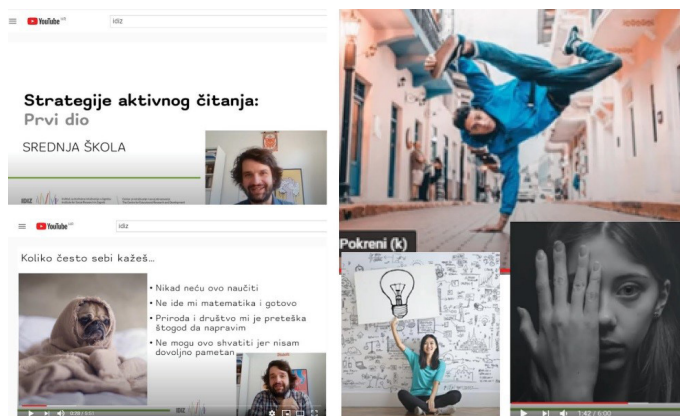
YouTube idiz

Strategije aktivnog čitanja:
Prvi dio

SREDNJA ŠKOLA

IDIZ

YouTube idiz

Koliko često sebi kažeš...

• Nikad neću ovo naučiti
• Ne ide mi matematika i gotovo
• Priroda i društvo mi je preteška štogod da napravim
• Ne mogu ovo shvatiti jer nisam dovoljno pametan

IDIZ

Pokreni (k)

1:47 / 6:00